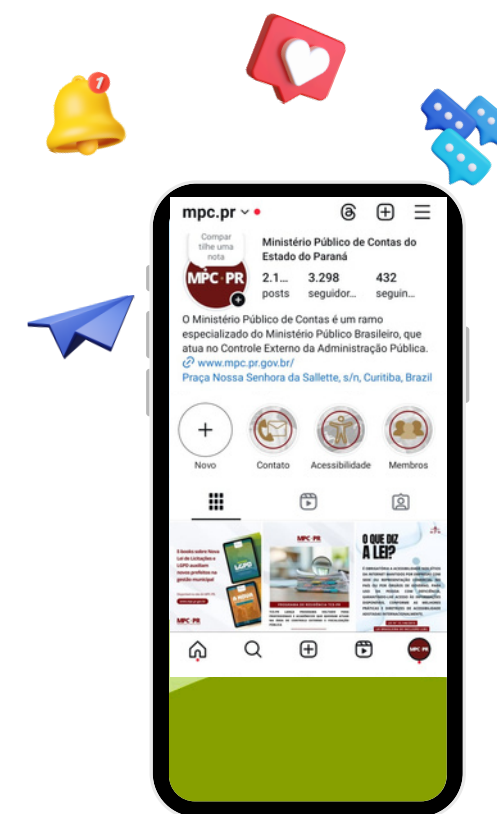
1

mpc.pr

Compar tilhe uma nota

MPC·PR

Ministério Público de Contas do Estado do Paraná

2.1... posts

3.298 seguidor...

432 seguin...

O Ministério Público de Contas é um ramo especializado do Ministério Público Brasileiro, que atua no Controle Externo da Administração Pública.

www.mpc.pr.gov.br/

Praça Nossa Senhora da Sallette, s/n, Curitiba, Brazil

Novo

Contato

Acessibilidade

Membros

3 books sobre Nova Lei de Licitações e LGPD auxiliam novos prefeitos na gestão municipal

LGPD

MPC·PR

MPC·PR

O QUE DIZ A LEI?

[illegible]